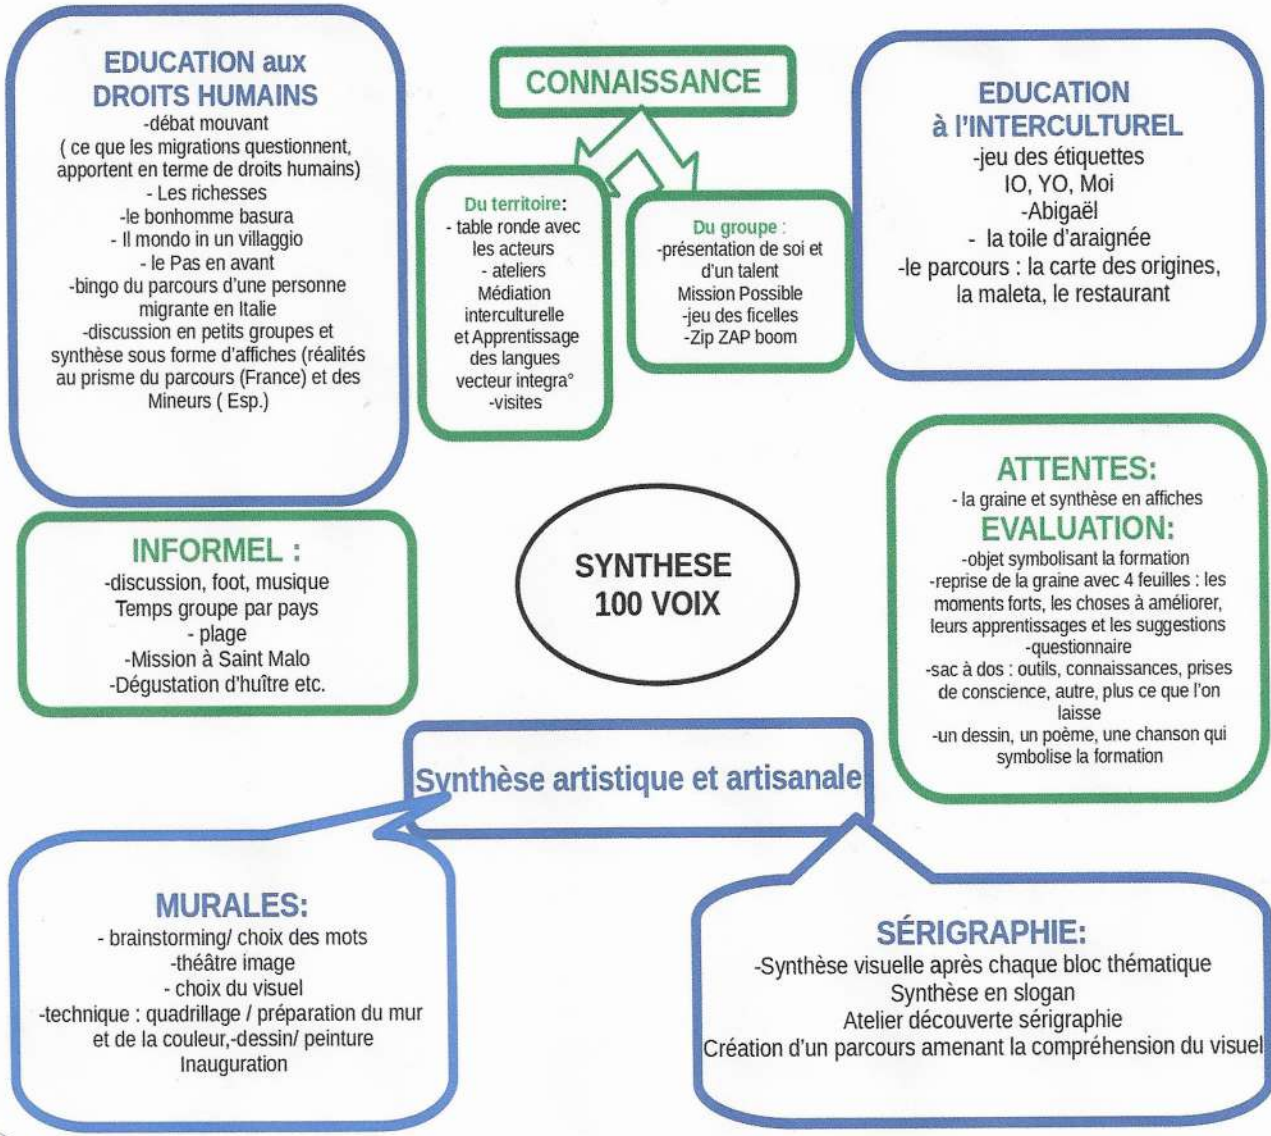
EDUCATION aux DROITS HUMAINS
-débat mouvant
( ce que les migrations questionnent, apportent en terme de droits humains)
- Les richesses
-le bonhomme basura
- Il mondo in un villaggio
- le Pas en avant
-bingo du parcours d'une personne migrante en Italie
-discussion en petits groupes et synthèse sous forme d'affiches (réalités au prisme du parcours (France) et des Mineurs ( Esp.)

CONNAISSANCE

Du territoire:
- table ronde avec les acteurs
- ateliers Médiation interculturelle et Apprentissage des langues vecteur integra°
-visites

Du groupe :
-présentation de soi et d'un talent
Mission Possible
-jeu des ficelles
-Zip ZAP boom

EDUCATION à l'INTERCULTUREL
-jeu des étiquettes
IO, YO, Moi
-Abigaël
- la toile d'araignée
-le parcours : la carte des origines, la maleta, le restaurant

INFORMEL :
-discussion, foot, musique
Temps groupe par pays
- plage
-Mission à Saint Malo
-Dégustation d'huître etc.

SYNTHESE 100 VOIX

ATTENTES:
- la graine et synthèse en affiches
EVALUATION:
-objet symbolisant la formation
-reprise de la graine avec 4 feuilles : les moments forts, les choses à améliorer, leurs apprentissages et les suggestions
-questionnaire
-sac à dos : outils, connaissances, prises de conscience, autre, plus ce que l'on laisse
-un dessin, un poème, une chanson qui symbolise la formation

Synthèse artistique et artisanale

MURALES:
- brainstorming/ choix des mots
-théâtre image
- choix du visuel
-technique : quadrillage / préparation du mur et de la couleur,-dessin/ peinture
Inauguration

SÉRIGRAPHIE:
-Synthèse visuelle après chaque bloc thématique
Synthèse en slogan
Atelier découverte sérigraphie
Création d'un parcours amenant la compréhension du visuel